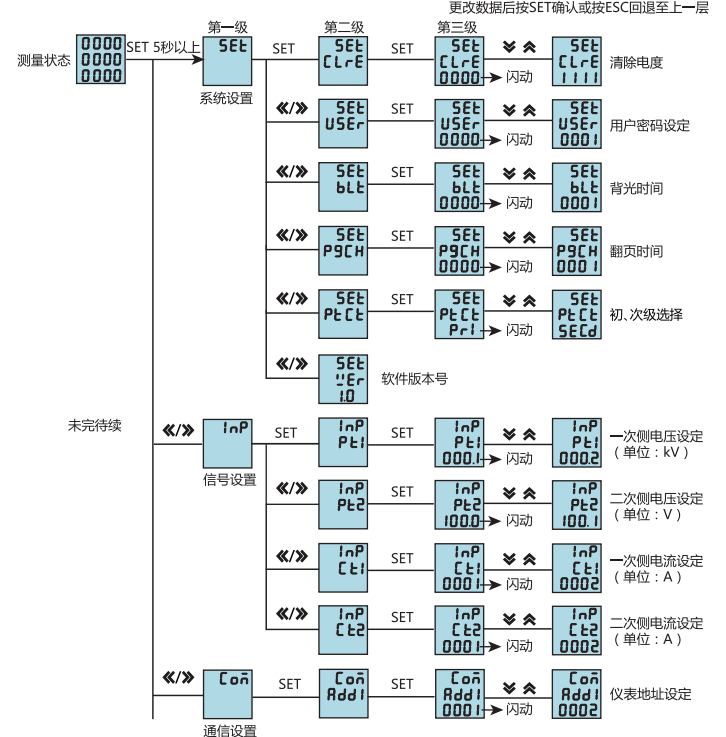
更改数据后按SET确认或按ESC回退至上一层

第一级 第二级 第三级

测量状态 0000 0000 0000 SET 5秒以上

SEt 系统设置 SET SEt CLrE SET SEt CLrE 0000 闪动 SEt CLrE 1111 清除电度

《/》 SEt USEr SET SEt USEr 0000 闪动 SEt USEr 0001 用户密码设定

《/》 SEt bLt SET SEt bLt 0000 闪动 SEt bLt 0001 背光时间

《/》 SEt P9CH SET SEt P9CH 0000 闪动 SEt P9CH 0001 翻页时间

《/》 SEt PtCt SET SEt PtCt Pri 闪动 SEt PtCt SECd 初、次级选择

《/》 SEt VEr 1.0 软件版本号

未完待续

《/》 InP 信号设置 SET InP Pt1 SET InP Pt1 000.1 闪动 InP Pt1 0002 一次侧电压设定（单位：kV）

《/》 InP Pt2 SET InP Pt2 100.0 闪动 InP Pt2 100.1 二次侧电压设定（单位：V）

《/》 InP Ct1 SET InP Ct1 0001 闪动 InP Ct1 0002 一次侧电流设定（单位：A）

《/》 InP Ct2 SET InP Ct2 0001 闪动 InP Ct2 0002 二次侧电流设定（单位：A）

《/》 Con 通信设置 SET Con Add1 SET Con Add1 0001 闪动 Con Add1 0002 仪表地址设定